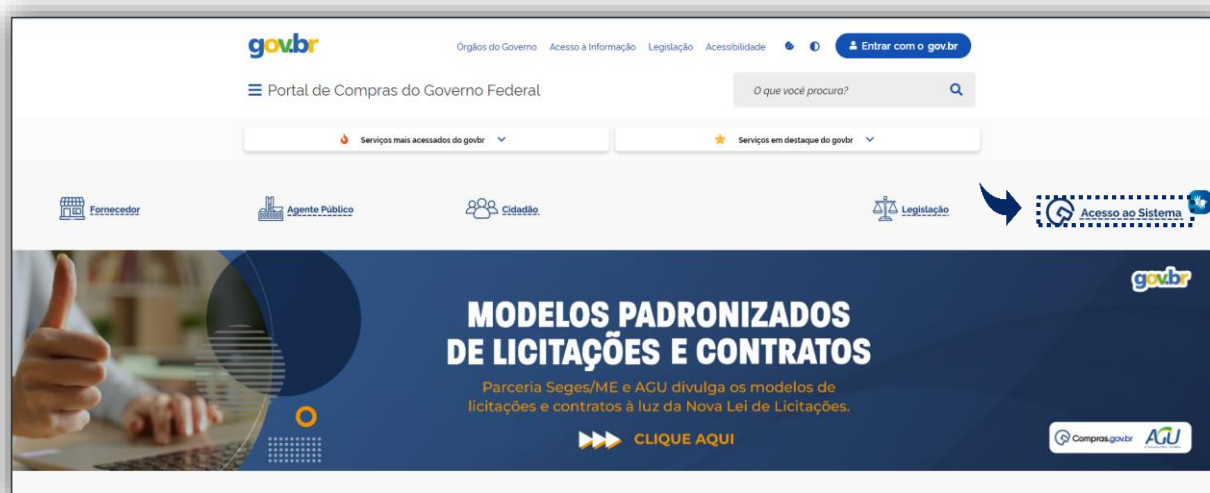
gov.br

Orgãos do Governo Acesso à Informação Legislação Acessibilidade

Entrar com o gov.br

Portal de Compras do Governo Federal

O que você procura?

Serviços mais acessados do govbr

Serviços em destaque do govbr

Fornecedor

Agente Público

Cidadão

Legislação

Acesso ao Sistema

gov.br

MODELOS PADRONIZADOS DE LICITAÇÕES E CONTRATOS

Parceria Seges/ME e AGU divulga os modelos de licitações e contratos à luz da Nova Lei de Licitações.

CLIQUE AQUI

Compras.gov.br AGU